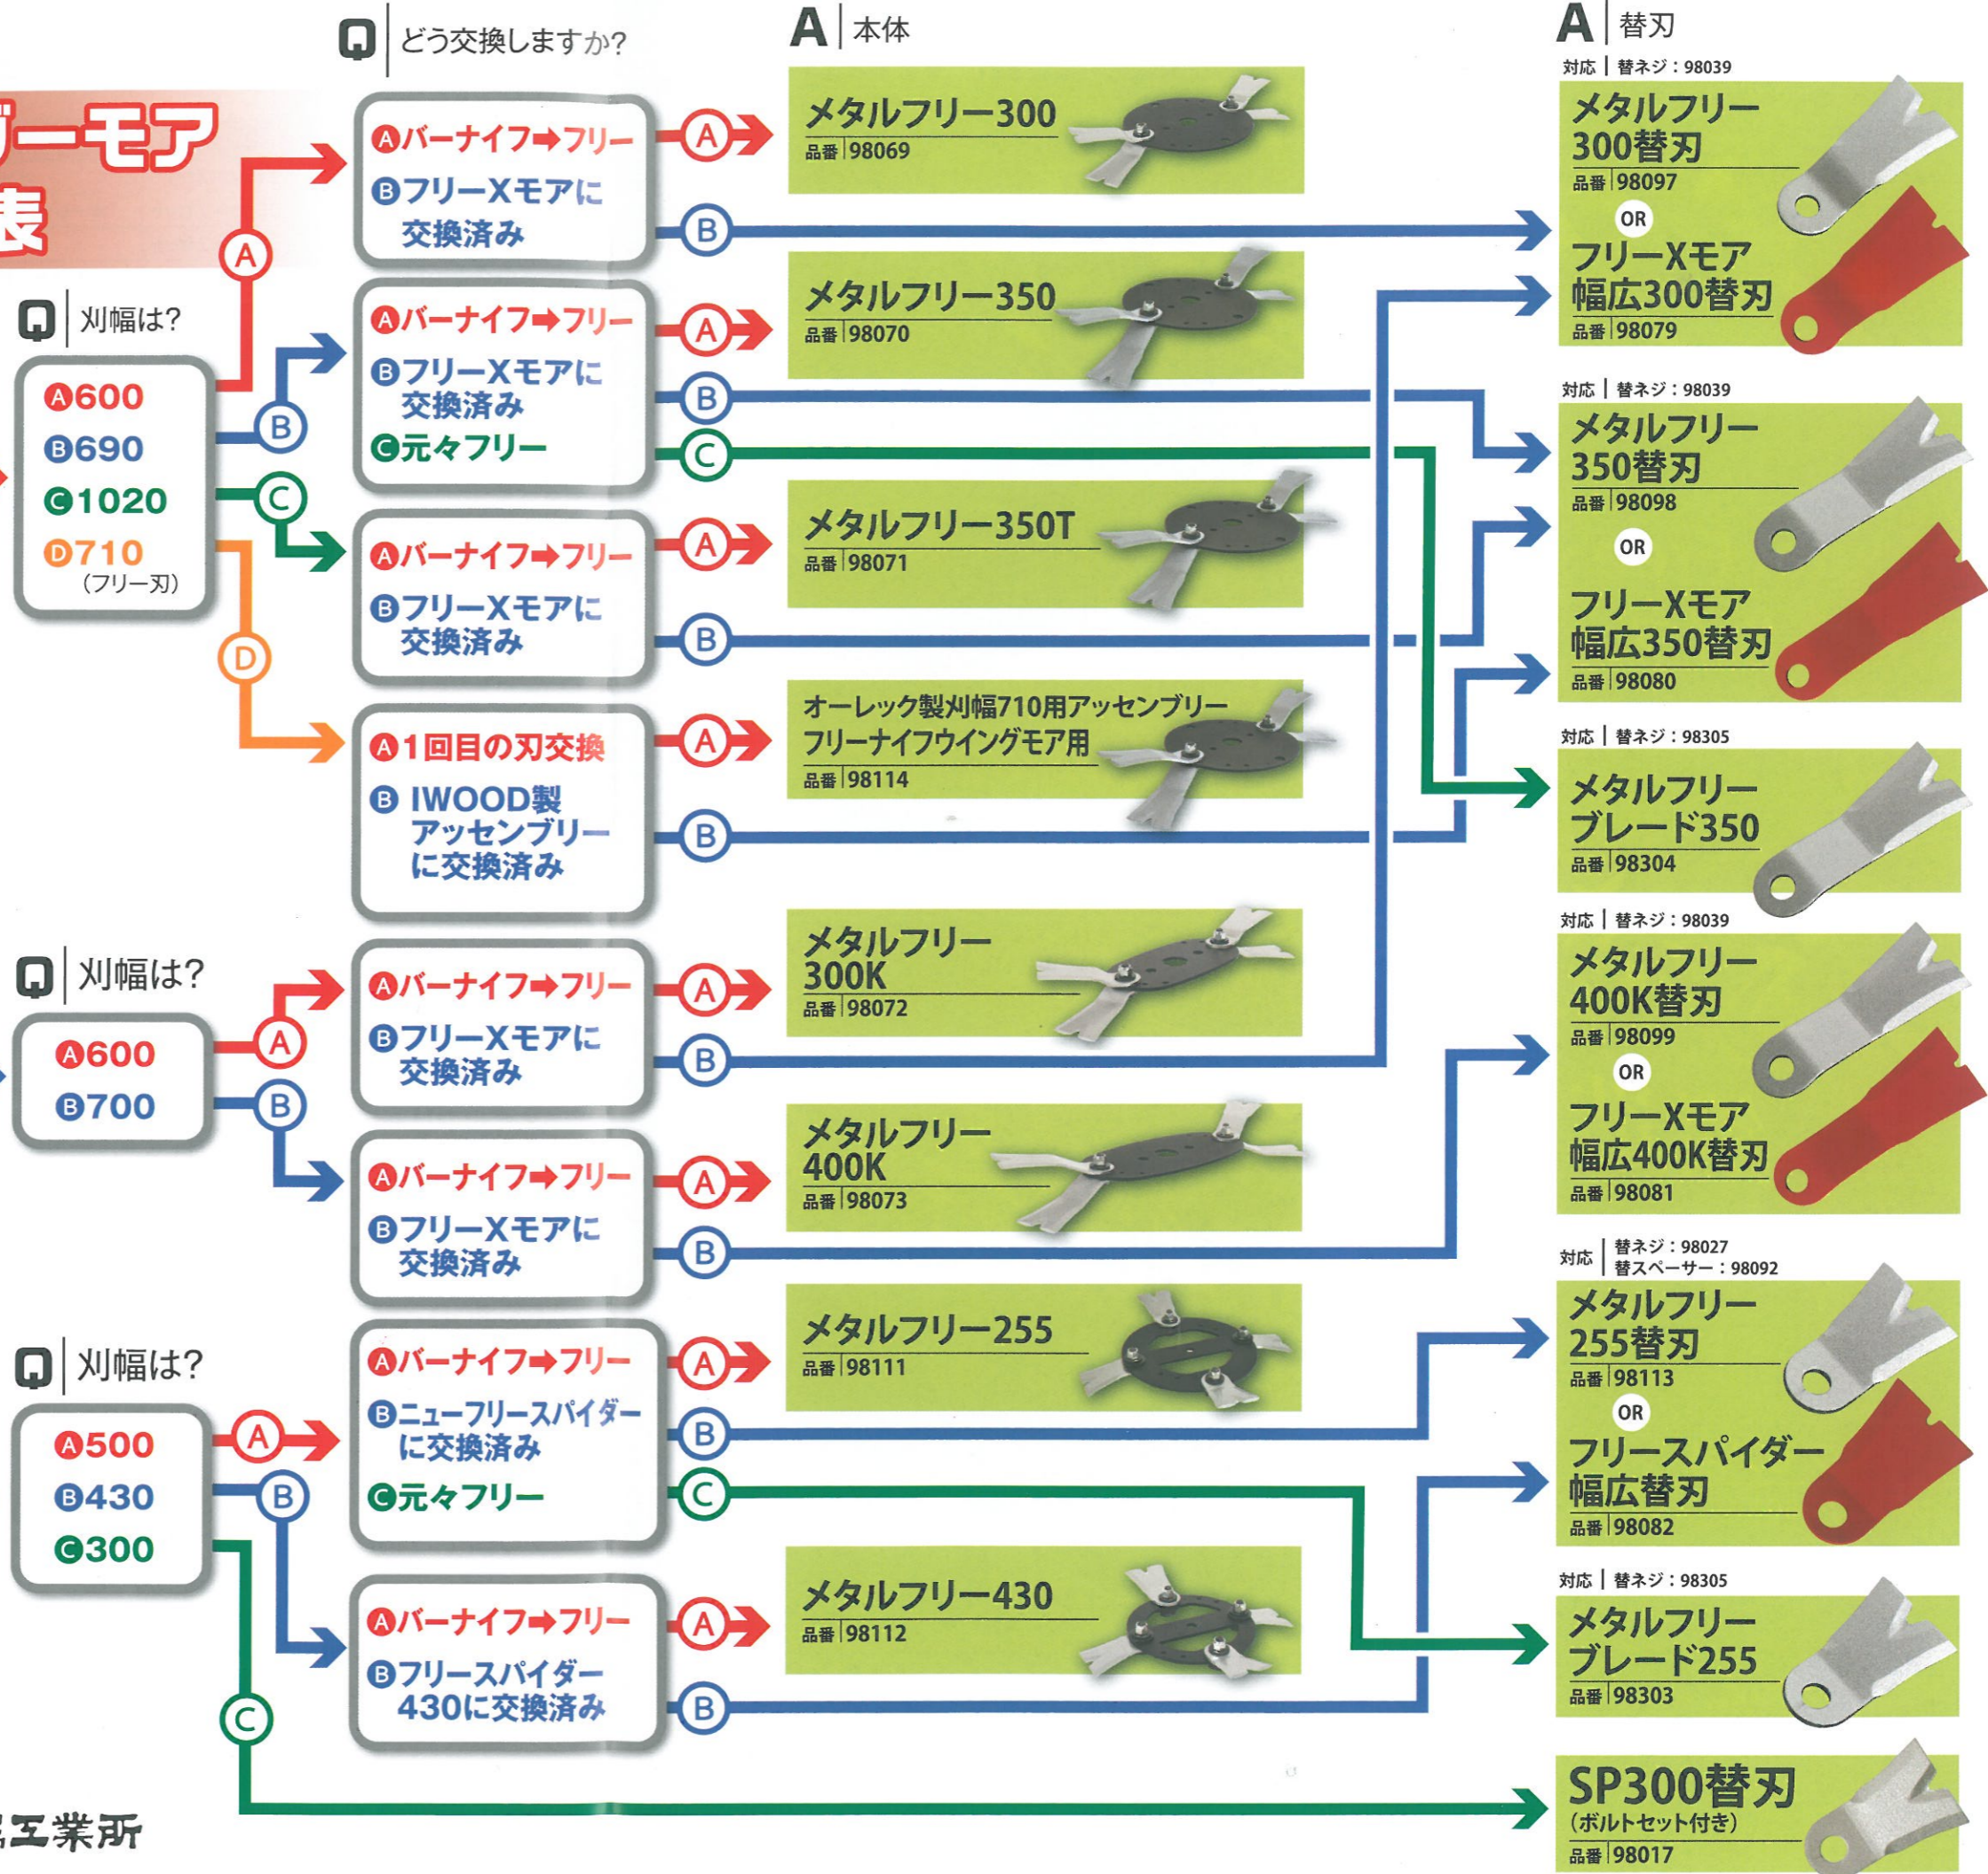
Q どう交換しますか?

A 本体

A 替刃

ーモア
表

Q 刈幅は?

Ⓐ600
Ⓑ690
Ⓒ1020
Ⓓ710 (フリー刃)

A
B
C
D

Ⓐバーナイフ➡フリー
Ⓑフリー X モアに交換済み

A
B

メタルフリー300
品番 98069

Ⓐバーナイフ➡フリー
Ⓑフリー X モアに交換済み
Ⓒ元々フリー

A
B
C

メタルフリー350
品番 98070

Ⓐバーナイフ➡フリー
Ⓑフリー X モアに交換済み

A
B

メタルフリー350T
品番 98071

Ⓐ1回目の刃交換
Ⓑ IWOOD製アッセンブリーに交換済み

A
B

オーレック製刈幅710用アッセンブリー
フリーナイフウイングモア用
品番 98114

Q 刈幅は?

Ⓐ600
Ⓑ700

A
B

Ⓐバーナイフ➡フリー
Ⓑフリー X モアに交換済み

A
B

メタルフリー300K
品番 98072

Ⓐバーナイフ➡フリー
Ⓑフリー X モアに交換済み

A
B

メタルフリー400K
品番 98073

Q 刈幅は?

Ⓐ500
Ⓑ430
Ⓒ300

A
B
C

Ⓐバーナイフ➡フリー
Ⓑニューフリースパイダーに交換済み
Ⓒ元々フリー

A
B
C

メタルフリー255
品番 98111

Ⓐバーナイフ➡フリー
Ⓑフリースパイダー430に交換済み

A
B

メタルフリー430
品番 98112

工業所

対応 替ネジ：98039
メタルフリー300替刃
品番 98097
OR
フリー X モア幅広300替刃
品番 98079

対応 替ネジ：98039
メタルフリー350替刃
品番 98098
OR
フリー X モア幅広350替刃
品番 98080

対応 替ネジ：98305
メタルフリーブレード350
品番 98304

対応 替ネジ：98039
メタルフリー400K替刃
品番 98099
OR
フリー X モア幅広400K替刃
品番 98081

対応 替ネジ：98027 替スペーサー：98092
メタルフリー255替刃
品番 98113
OR
フリースパイダー幅広替刃
品番 98082

対応 替ネジ：98305
メタルフリーブレード255
品番 98303

SP300替刃
(ボルトセット付き)
品番 98017